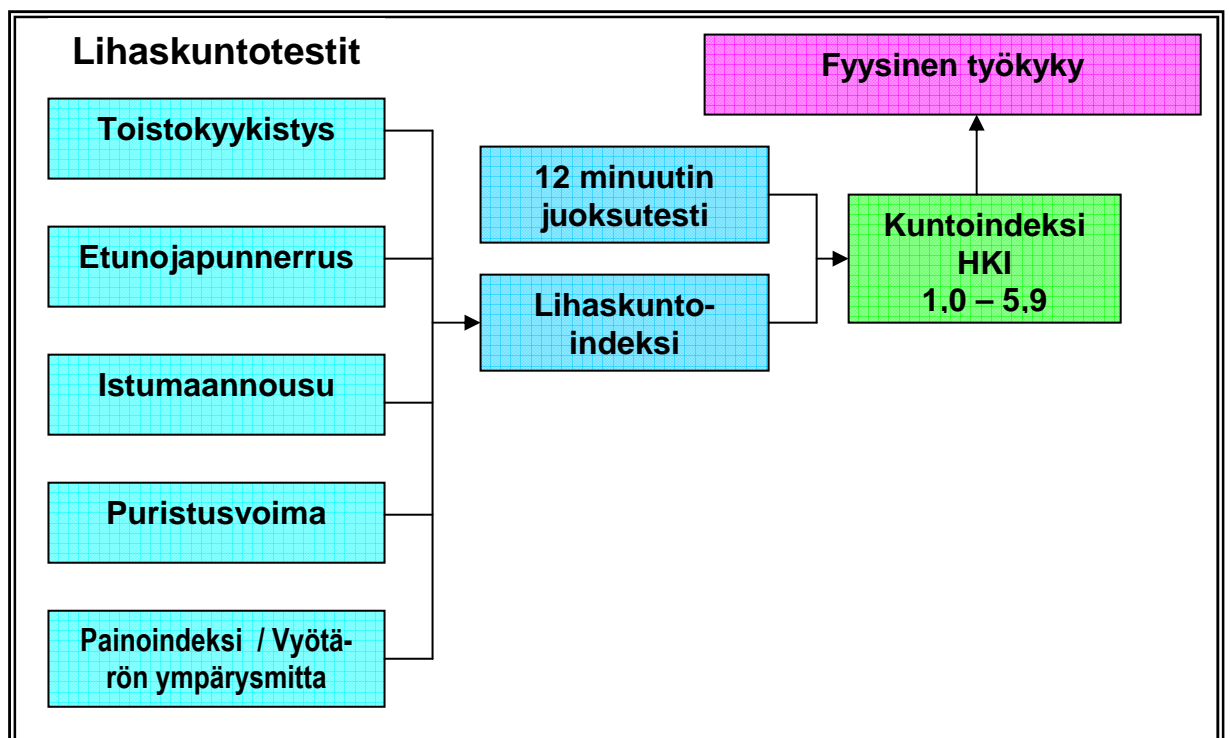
Lihaskuntotestit

Fyysinen työkyky

Toistokyykistys

Etunojapunnerrus

Istumaannousu

Puristusvoima

Painoindeksi / Vyötärön ympärysmitta

12 minuutin juoksutesti

Lihaskuntoindeksi

Kuntoindeksi HKI 1,0 – 5,9